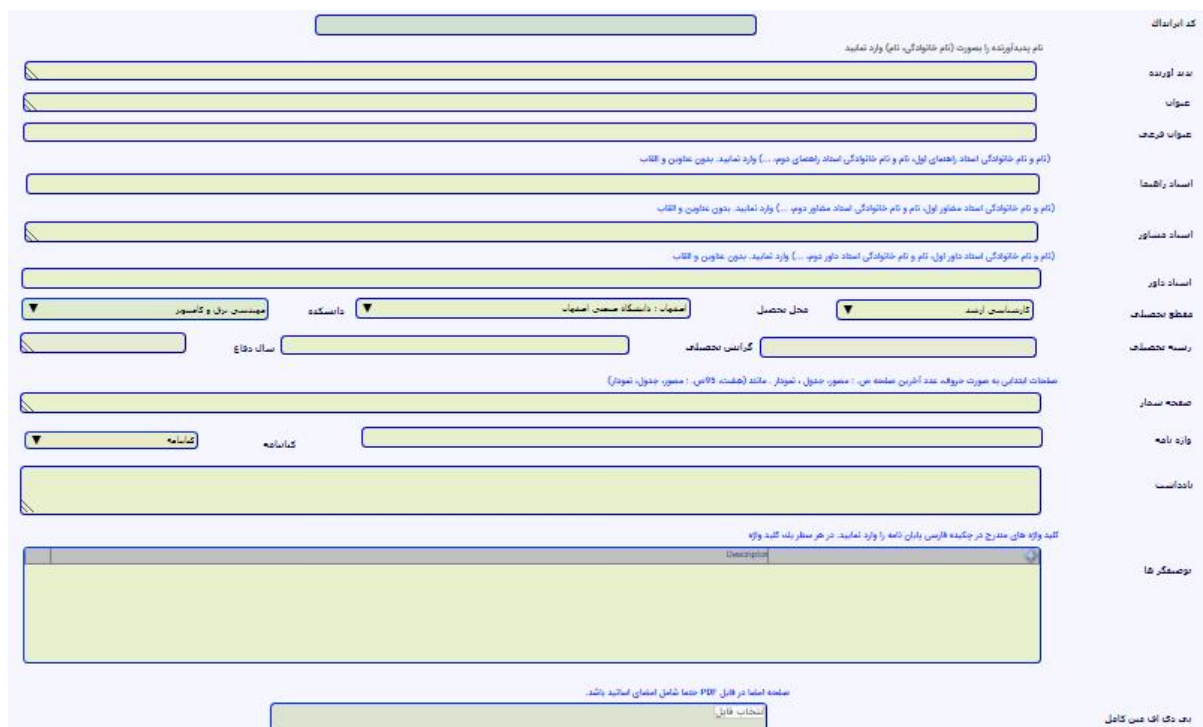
کد ایرانداک

نام پدیدآورنده را بصورت (نام خانوادگی، نام) وارد نمایید

پدید آورنده

عنوان

عنوان فرعی

(نام و نام خانوادگی استاد راهنمای اول، نام و نام خانوادگی استاد راهنمای دوم، ...) وارد نمایید. بدون عناوین و القاب

استاد راهنما

(نام و نام خانوادگی استاد مشاور اول، نام و نام خانوادگی استاد مشاور دوم، ...) وارد نمایید. بدون عناوین و القاب

استاد مشاور

(نام و نام خانوادگی استاد داور اول، نام و نام خانوادگی استاد داور دوم، ...) وارد نمایید. بدون عناوین و القاب

استاد داور

مقطع تحصیلی
کارشناسی ارشد ▼
محل تحصیل
اصفهان : دانشگاه صنعتی اصفهان ▼
دانشکده
مهندسی برق و کامپیوتر ▼

رشته تحصیلی
گرایش تحصیلی
سال دفاع

صفحات ابتدایی به صورت حروف، عدد آخرین صفحه متن : مصور، جدول ، نمودار . مانند (هشت، 95ص. : مصور، جدول، نمودار)

صفحه شمار

واژه نامه
کتابنامه
کتابنامه ▼

یادداشت

کلید واژه های مندرج در چکیده فارسی پایان نامه را وارد نمایید. در هر سطر یک کلید واژه

توصیفگر ها
Description

صفحه امضا در فایل PDF حتما شامل امضای اساتید باشد.

پی دی اف متن کامل
انتخاب فایل